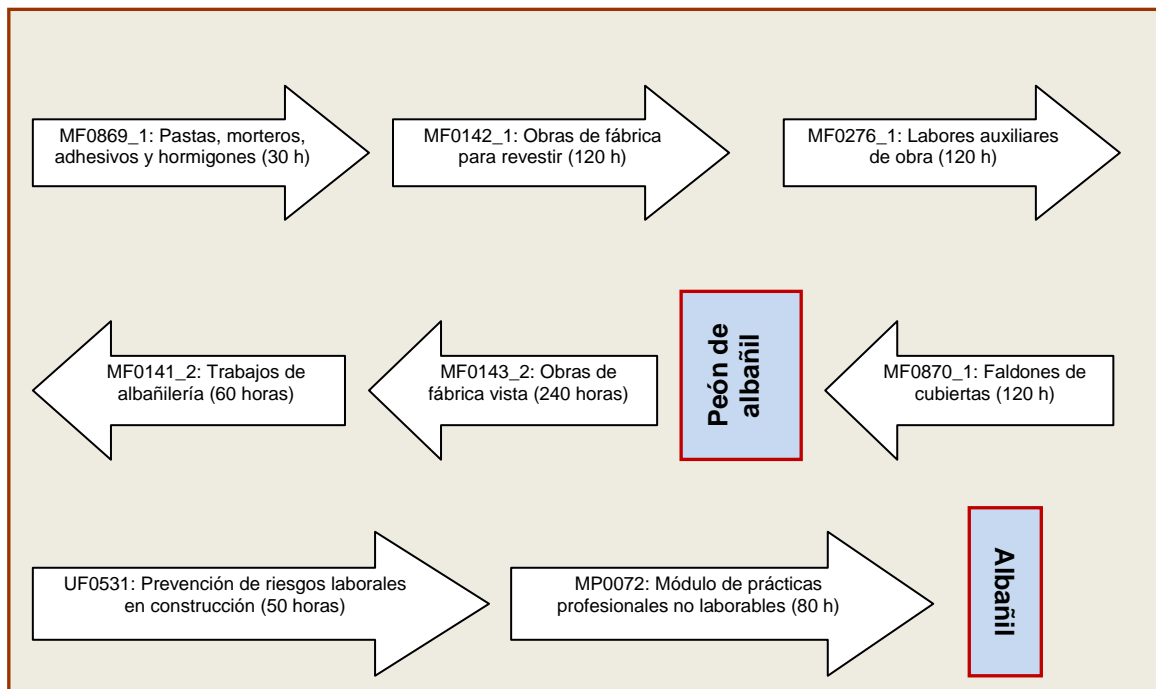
MF0869_1: Pastas, morteros, adhesivos y hormigones (30 h)

MF0142_1: Obras de fábrica para revestir (120 h)

MF0276_1: Labores auxiliares de obra (120 h)

MF0870_1: Faldones de cubiertas (120 h)

Peón de albañil

MF0143_2: Obras de fábrica vista (240 horas)

MF0141_2: Trabajos de albañilería (60 horas)

UF0531: Prevención de riesgos laborales en construcción (50 horas)

MP0072: Módulo de prácticas profesionales no laborables (80 h)

Albañil